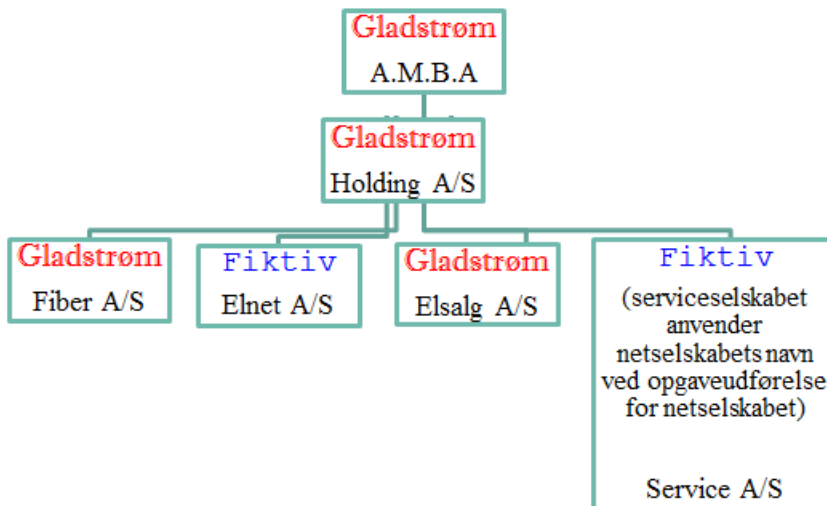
Gladstrøm
A.M.B.A

Gladstrøm
Holding A/S

Gladstrøm
Fiber A/S

Fiktiv
Elnet A/S

Gladstrøm
Elsalg A/S

Fiktiv
(serviceselskabet anvender netselskabets navn ved opgaveudførelse for netselskabet)

Service A/S